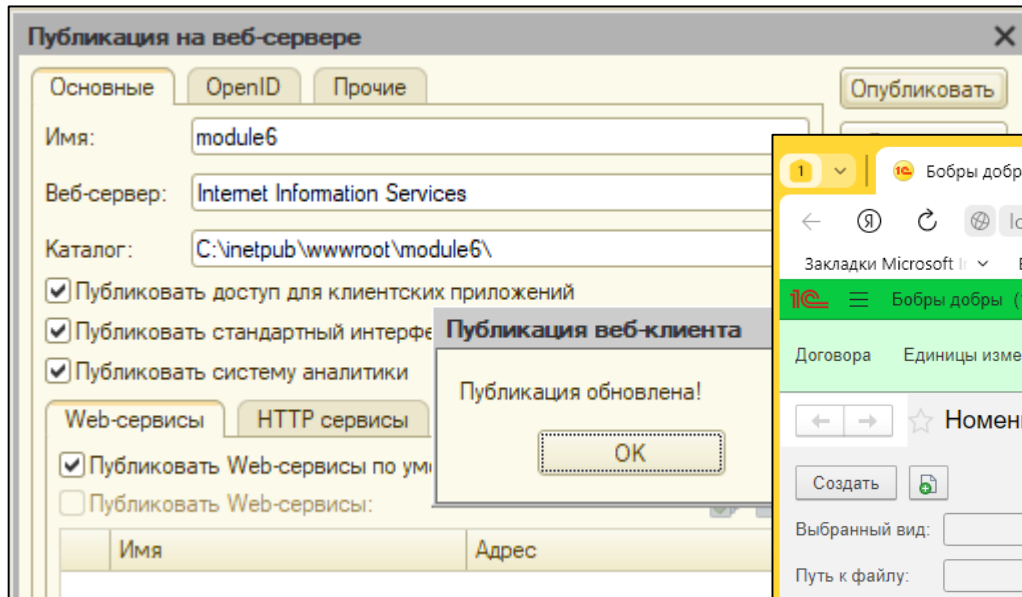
Публикация на веб-сервере

Основные | OpenID | Прочие

Опубликовать

Имя: module6

Веб-сервер: Internet Information Services

Каталог: C:\inetpub\wwwroot\module6\

Публиковать доступ для клиентских приложений

Публиковать стандартный интерфе

Публиковать систему аналитики

Web-сервисы | HTTP сервисы

Публиковать Web-сервисы по умо

Публиковать Web-сервисы:

| Имя | Адрес |
|---|---|

Публикация веб-клиента

Публикация обновлена!

OK

1

Бобры добр

Я

Ic

Закладки Microsoft I

Бобры добры (

Договора

Единицы изме

Номен

Создать

Выбранный вид:

Путь к файлу: